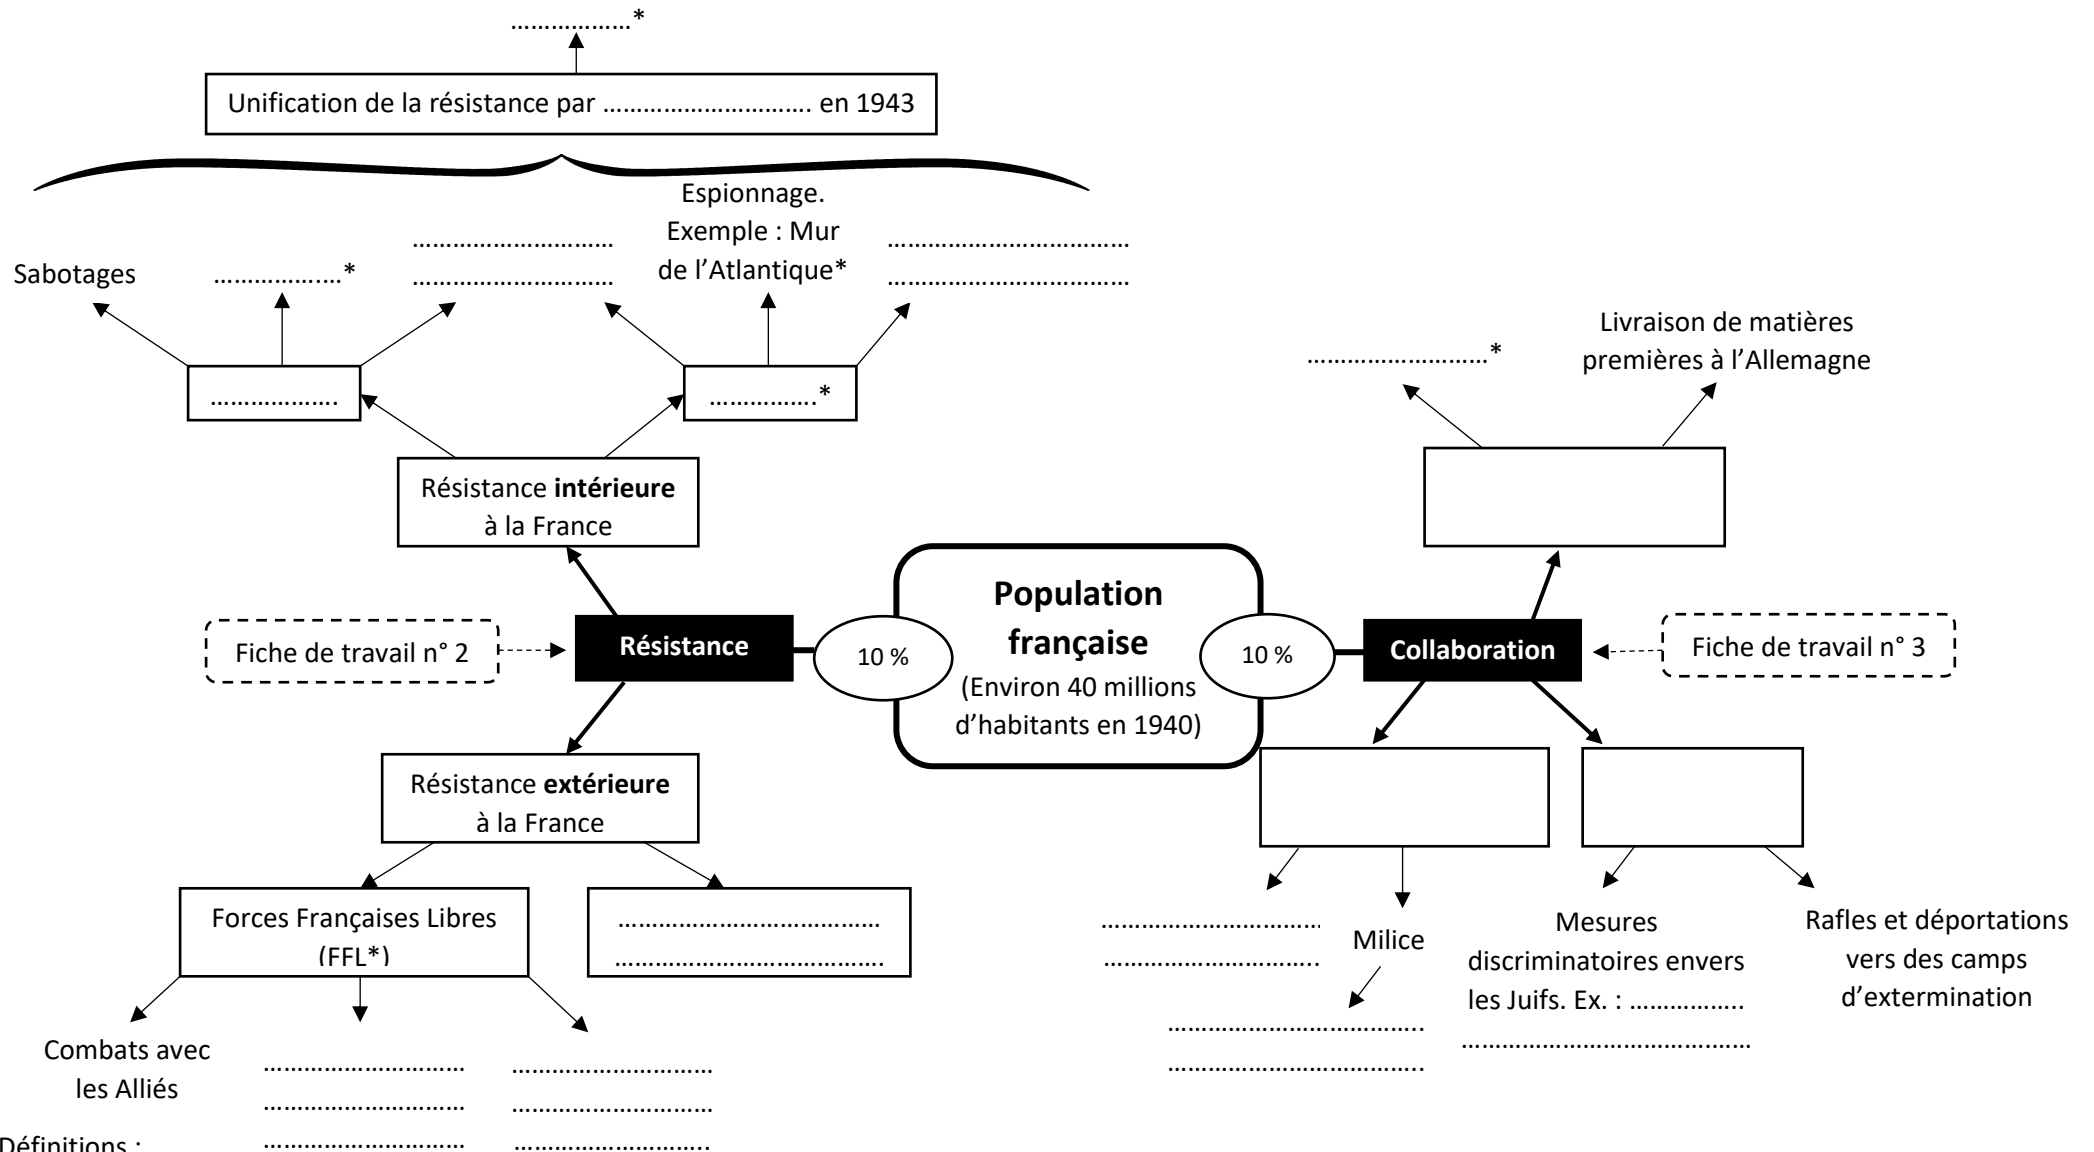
……………..*

Unification de la résistance par ……………………….. en 1943

Sabotages

……………..*

………………………
………………………

Espionnage. Exemple : Mur de l'Atlantique*

……………………………
……………………………

………………

……………*

Résistance **intérieure** à la France

Fiche de travail n° 2

**Résistance**

10 %

**Population française**
(Environ 40 millions d'habitants en 1940)

10 %

**Collaboration**

Fiche de travail n° 3

……………………*

Livraison de matières premières à l'Allemagne

Résistance **extérieure** à la France

Forces Françaises Libres (FFL*)

………………………………
………………………………

Combats avec les Alliés

………………………
………………………
………………………

………………………
………………………
……………………..

………………………
………………………

Milice

………………………………
………………………………

Mesures discriminatoires envers les Juifs. Ex. : ……………
………………………………………

Rafles et déportations vers des camps d'extermination

Définitions :